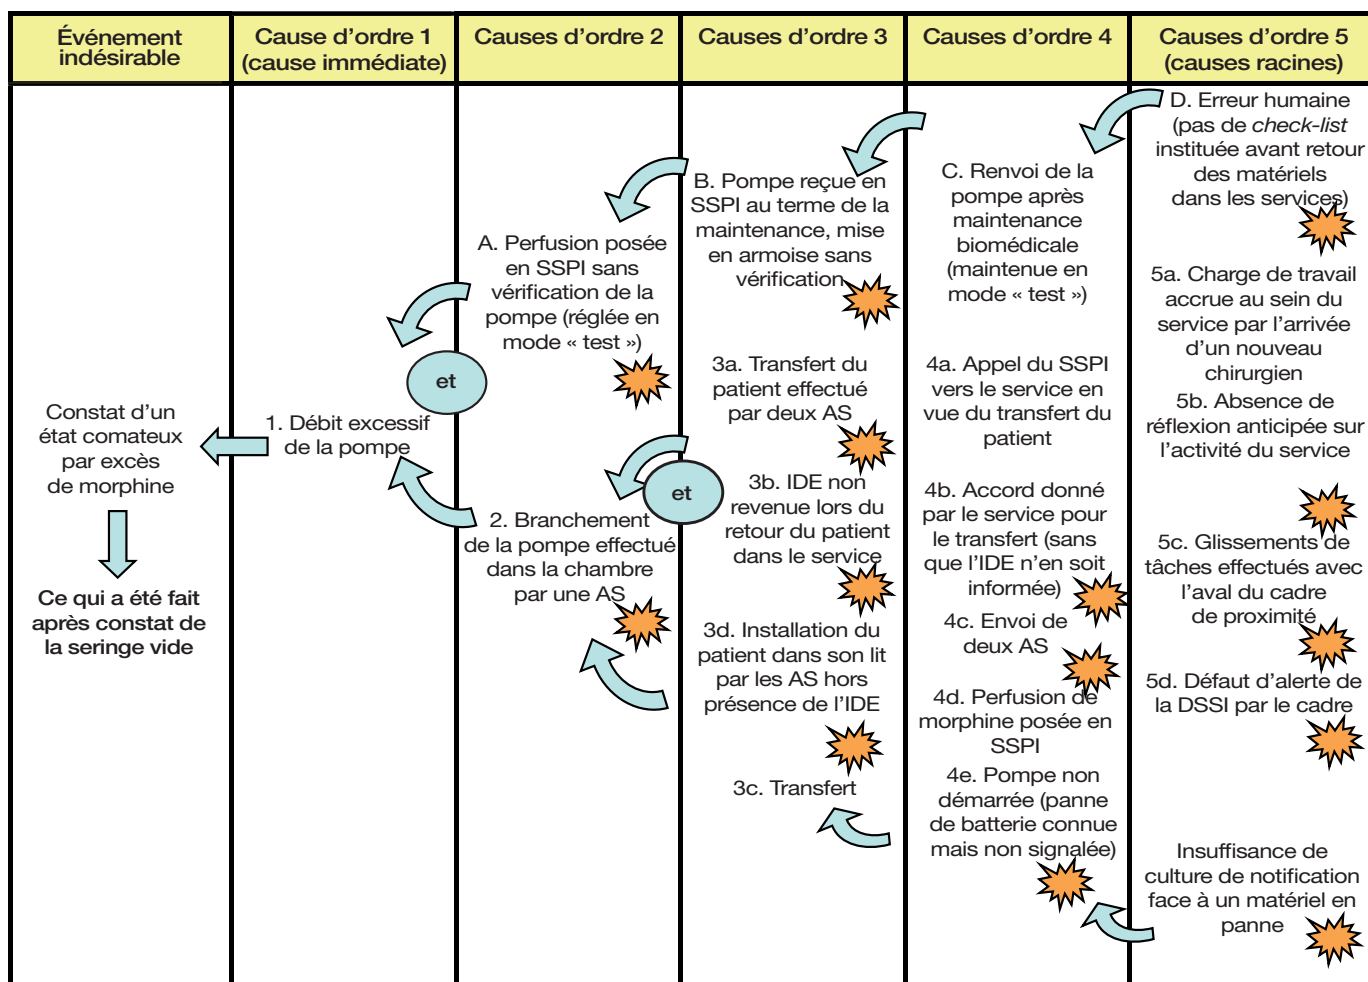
| Événement indésirable | Cause d'ordre 1 (cause immédiate) | Causes d'ordre 2 | Causes d'ordre 3 | Causes d'ordre 4 | Causes d'ordre 5 (causes racines) |
|---|---|---|---|---|---|

D. Erreur humaine (pas de *check-list* instituée avant retour des matériels dans les services)

C. Renvoi de la pompe après maintenance biomédicale (maintenue en mode « test »)

B. Pompe reçue en SSPI au terme de la maintenance, mise en armoise sans vérification

A. Perfusion posée en SSPI sans vérification de la pompe (réglée en mode « test »)

et

Constat d'un état comateux par excès de morphine

1. Débit excessif de la pompe

Ce qui a été fait après constat de la seringe vide

5a. Charge de travail accrue au sein du service par l'arrivée d'un nouveau chirurgien

5b. Absence de réflexion anticipée sur l'activité du service

4a. Appel du SSPI vers le service en vue du transfert du patient

3a. Transfert du patient effectué par deux AS

et

3b. IDE non revenue lors du retour du patient dans le service

2. Branchement de la pompe effectué dans la chambre par une AS

4b. Accord donné par le service pour le transfert (sans que l'IDE n'en soit informée)

5c. Glissements de tâches effectués avec l'aval du cadre de proximité

4c. Envoi de deux AS

3d. Installation du patient dans son lit par les AS hors présence de l'IDE

4d. Perfusion de morphine posée en SSPI

5d. Défaut d'alerte de la DSSI par le cadre

3c. Transfert

4e. Pompe non démarrée (panne de batterie connue mais non signalée)

Insuffisance de culture de notification face à un matériel en panne